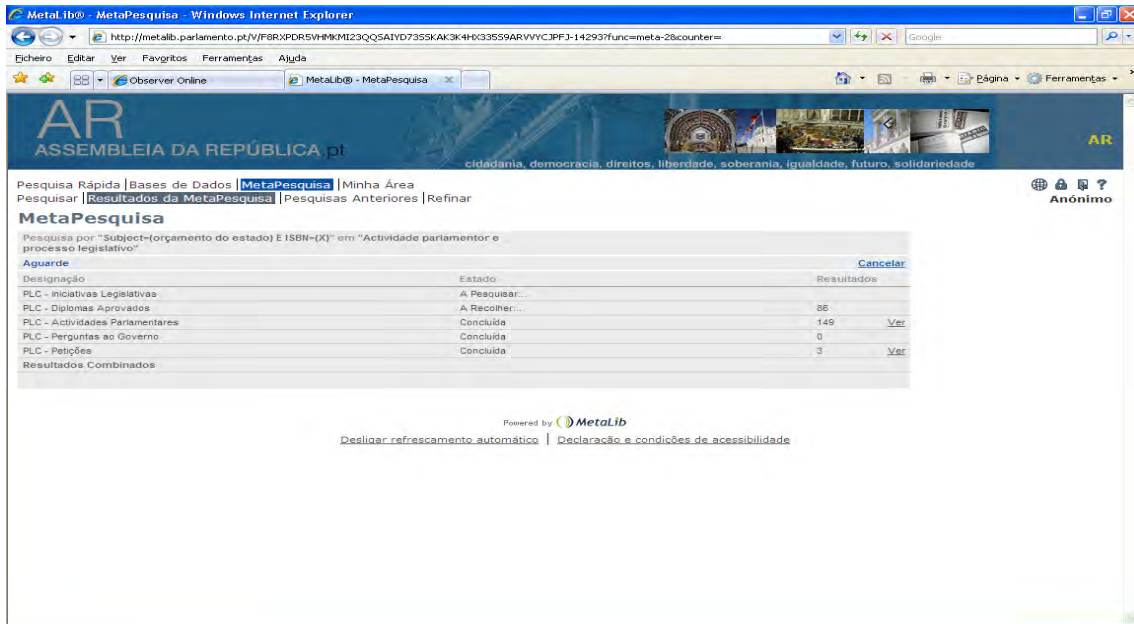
MetaLib® - MetaPesquisa - Windows Internet Explorer

http://metalib.parlamento.pt/V/F8RXPDR5VHMKMI23QQSAIYD73SSKAK3K4HX335S9ARVVYCJPFJ-14293?func=meta-2&counter=

Google

Ficheiro Editar Ver Favoritos Ferramentas Ajuda

Observer Online

MetaLib® - MetaPesquisa

Página Ferramentas

AR
ASSEMBLEIA DA REPÚBLICA.pt

cidadania, democracia, direitos, liberdade, soberania, igualdade, futuro, solidariedade

AR

Pesquisa Rápida | Bases de Dados | MetaPesquisa | Minha Área
Pesquisar | Resultados da MetaPesquisa | Pesquisas Anteriores | Refinar

Anónimo

MetaPesquisa

Pesquisa por "Subject=(orçamento do estado) E ISBN=(X)" em "Actividade parlamentar e processo legislativo"

Aguarde

Cancelar

| Designação | Estado | Resultados | |
|---|---|---|---|
| PLC - Iniciativas Legislativas | A Pesquisar... | | |
| PLC - Diplomas Aprovados | A Recolher... | 86 | |
| PLC - Actividades Parlamentares | Concluída | 149 | Ver |
| PLC - Perguntas ao Governo | Concluída | 0 | |
| PLC - Petições | Concluída | 3 | Ver |
| Resultados Combinados | | | |

Powered by MetaLib

Desligar refrescamento automático | Declaração e condições de acessibilidade